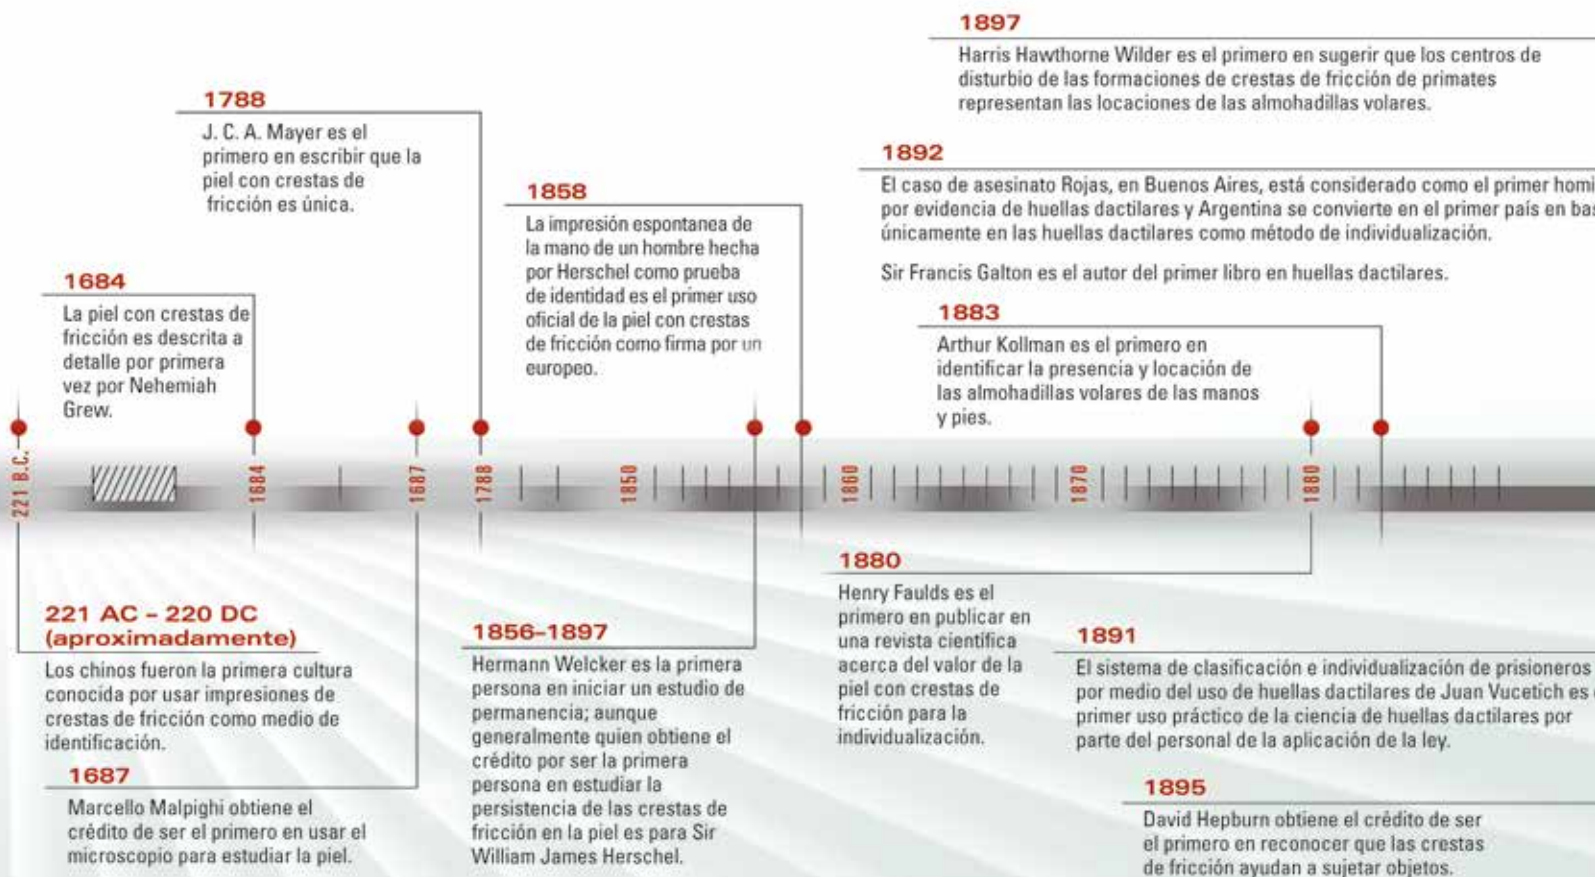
1897

Harris Hawthorne Wilder es el primero en sugerir que los centros de disturbio de las formaciones de crestas de fricción de primates representan las locaciones de las almohadillas volares.

1788

J. C. A. Mayer es el primero en escribir que la piel con crestas de fricción es única.

1892

El caso de asesinato Rojas, en Buenos Aires, está considerado como el primer homi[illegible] por evidencia de huellas dactilares y Argentina se convierte en el primer país en bas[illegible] únicamente en las huellas dactilares como método de individualización.

Sir Francis Galton es el autor del primer libro en huellas dactilares.

1858

La impresión espontanea de la mano de un hombre hecha por Herschel como prueba de identidad es el primer uso oficial de la piel con crestas de fricción como firma por un europeo.

1684

La piel con crestas de fricción es descrita a detalle por primera vez por Nehemiah Grew.

1883

Arthur Kollman es el primero en identificar la presencia y locación de las almohadillas volares de las manos y pies.

221 B.C.

1684

1687

1788

1850

1860

1870

1880

1880

Henry Faulds es el primero en publicar en una revista científica acerca del valor de la piel con crestas de fricción para la individualización.

221 AC – 220 DC (aproximadamente)

Los chinos fueron la primera cultura conocida por usar impresiones de crestas de fricción como medio de identificación.

1856–1897

Hermann Welcker es la primera persona en iniciar un estudio de permanencia; aunque generalmente quien obtiene el crédito por ser la primera persona en estudiar la persistencia de las crestas de fricción en la piel es para Sir William James Herschel.

1891

El sistema de clasificación e individualización de prisioneros por medio del uso de huellas dactilares de Juan Vucetich es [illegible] primer uso práctico de la ciencia de huellas dactilares por parte del personal de la aplicación de la ley.

1687

Marcello Malpighi obtiene el crédito de ser el primero en usar el microscopio para estudiar la piel.

1895

David Hepburn obtiene el crédito de ser el primero en reconocer que las crestas de fricción ayudan a sujetar objetos.